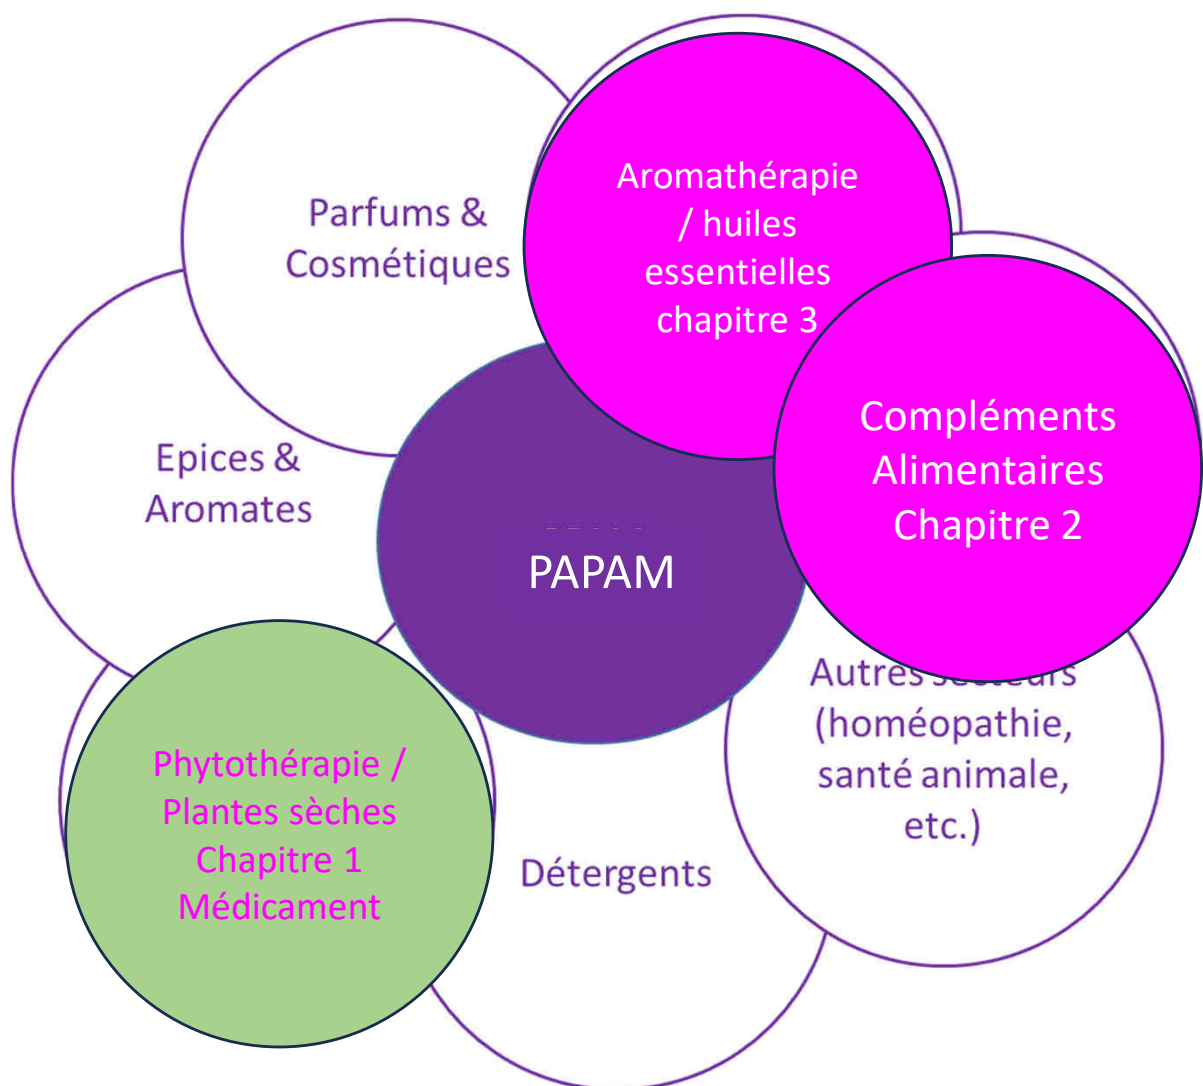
Parfums & Cosmétiques

Aromathérapie / huiles essentielles chapitre 3

Epices & Aromates

PAPAM

Compléments Alimentaires Chapitre 2

Autres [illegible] (homéopathie, santé animale, etc.)

Phytothérapie / Plantes sèches Chapitre 1 Médicament

Détergents